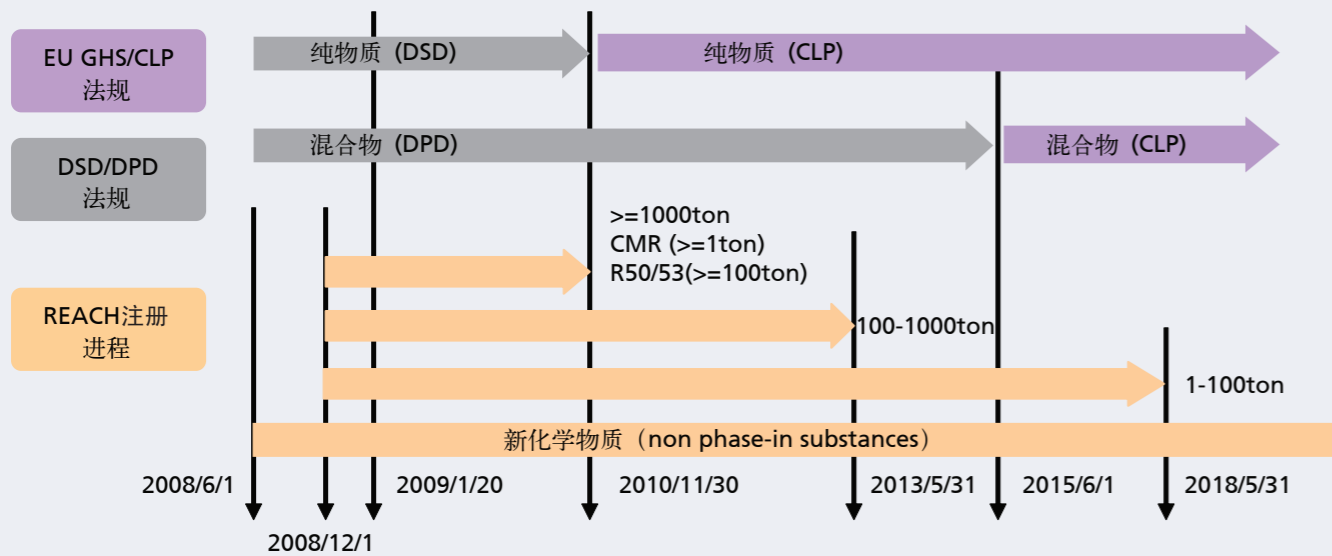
EU GHS/CLP 法规

纯物质（DSD）

纯物质（CLP）

DSD/DPD 法规

混合物（DPD）

混合物（CLP）

REACH注册 进程

>=1000ton
CMR (>=1ton)
R50/53(>=100ton)

100-1000ton

1-100ton

新化学物质（non phase-in substances）

2008/6/1

2008/12/1

2009/1/20

2010/11/30

2013/5/31

2015/6/1

2018/5/31